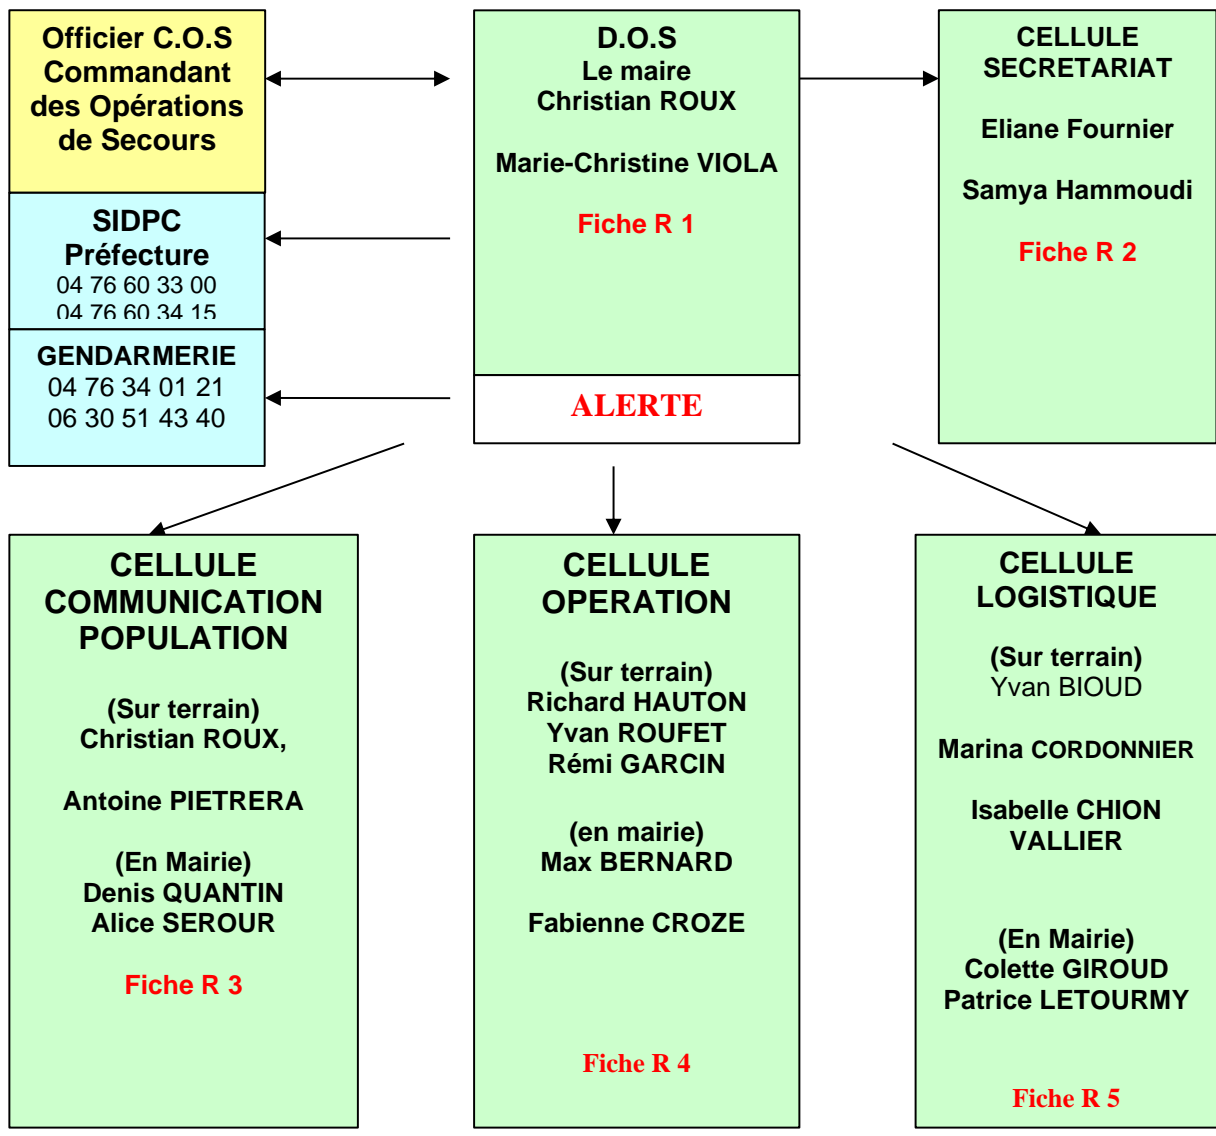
Officier C.O.S
Commandant
des Opérations
de Secours

SIDPC
Préfecture
04 76 60 33 00
04 76 60 34 15

GENDARMERIE
04 76 34 01 21
06 30 51 43 40

D.O.S
Le maire
Christian ROUX

Marie-Christine VIOLA

Fiche R 1

ALERTE

CELLULE
SECRETARIAT

Eliane Fournier

Samya Hammoudi

Fiche R 2

CELLULE
COMMUNICATION
POPULATION

(Sur terrain)
Christian ROUX,

Antoine PIETRERA

(En Mairie)
Denis QUANTIN
Alice SEROUR

Fiche R 3

CELLULE
OPERATION

(Sur terrain)
Richard HAUTON
Yvan ROUFET
Rémi GARCIN

(en mairie)
Max BERNARD

Fabienne CROZE

Fiche R 4

CELLULE
LOGISTIQUE

(Sur terrain)
Yvan BIOUD

Marina CORDONNIER

Isabelle CHION
VALLIER

(En Mairie)
Colette GIROUD
Patrice LETOURMY

Fiche R 5